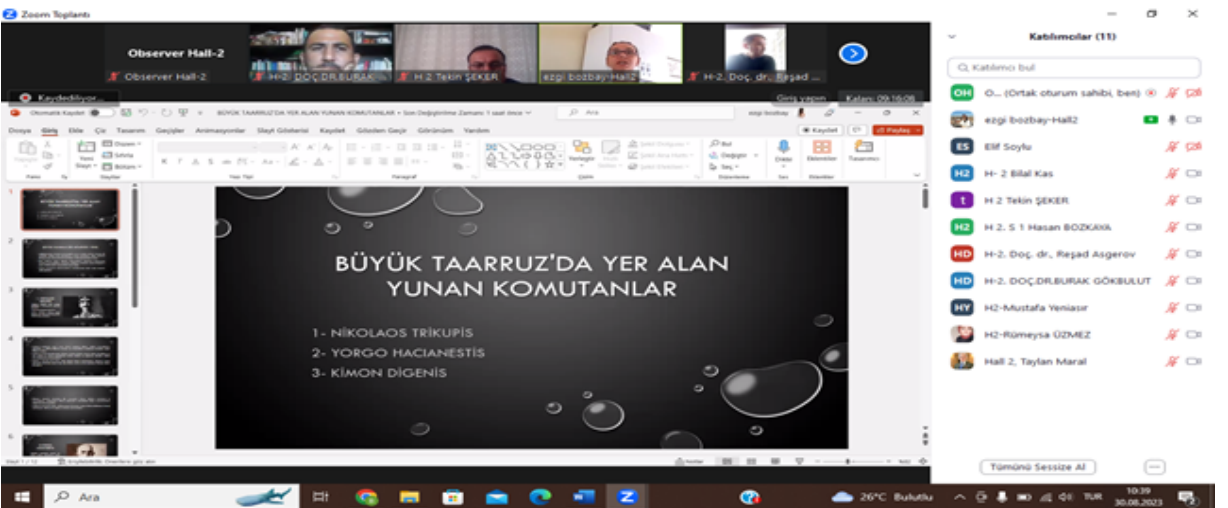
Zoom Toplantı

Observer Hall-2

Observer Hall-2
H-2. DOÇ.DR.BURAK
H 2 Tekin ŞEKER
ezgi bozbay-Hall2
H-2. Doç. dr. Reşad ...

Kaydediliyor...

Giriş yapın
Kalan: 09:16:08

Katılımcılar (11)

Katılımcı bul

O... (Ortak oturum sahibi, ben)
ezgi bozbay-Hall2
Elif Soylu
H- 2 Bilal Kas
H 2 Tekin ŞEKER
H 2. S 1 Hasan BOZKAYA
H-2. Doç. dr. Reşad Asgerov
H-2. DOÇ.DR.BURAK GÖKBULUT
H2-Mustafa Yeniasır
H2-Rümeysa ÜZMEZ
Hall 2, Taylan Maral

Tümünü Sessize Al

Dosya Giriş Ekle Çiz Tasarım Geçişler Animasyonlar Slayt Gösterisi Kaydet Gözden Geçir Görünüm Yardım

BÜYÜK TAARRUZ'DA YER ALAN YUNAN KOMUTANLAR

1- NİKOLAOS TRİKUPİS
2- YORGO HACIANESTİS
3- KİMON DİGENİS

Ara

26°C Bulutlu
TUR
10:39
30.08.2023